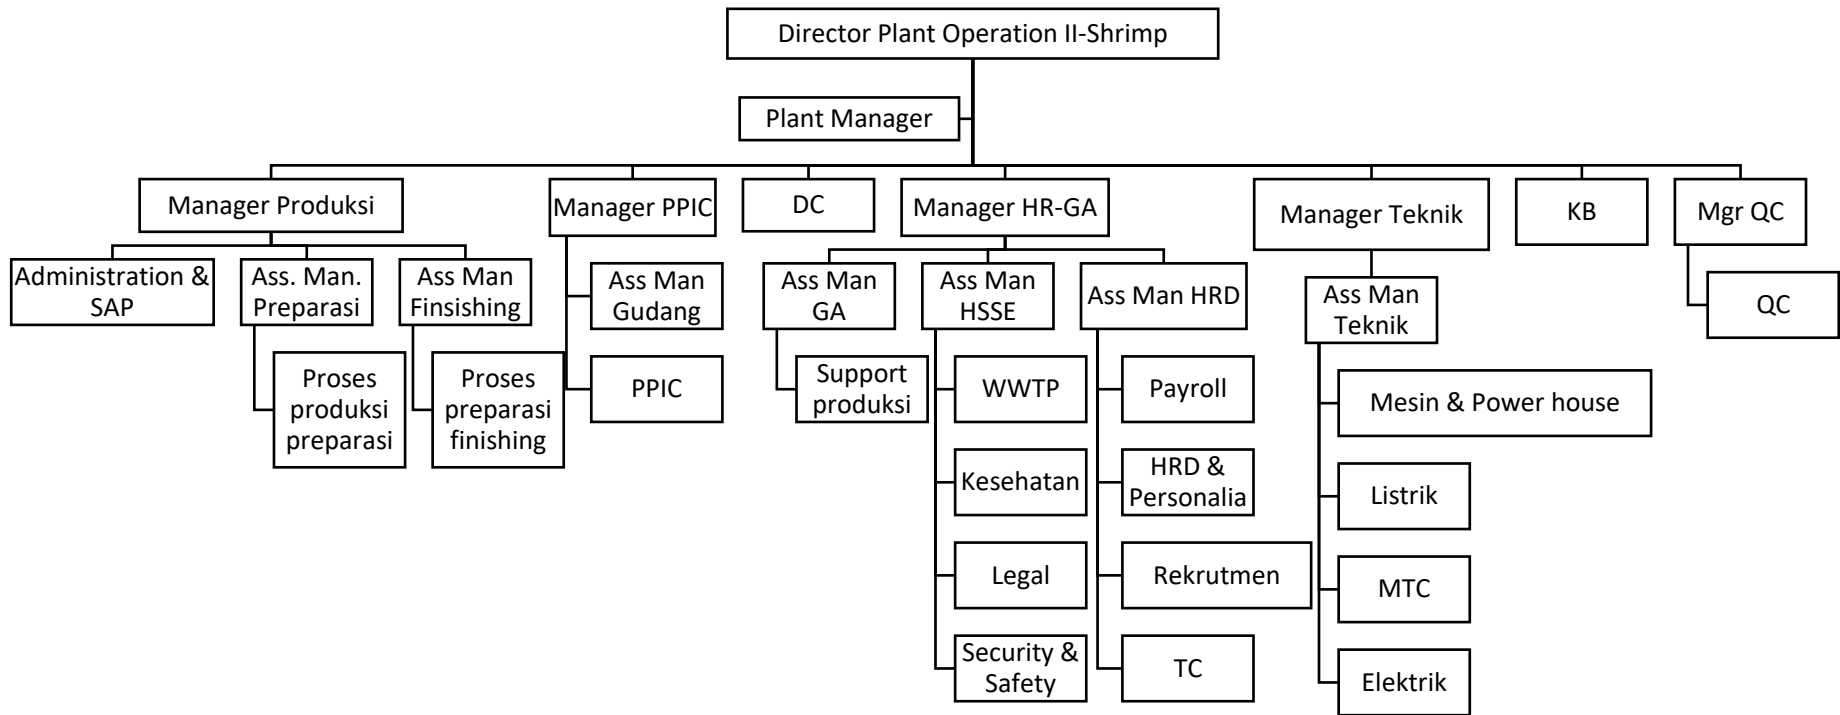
Director Plant Operation II-Shrimp

Plant Manager

Manager Produksi

Administration & SAP

Ass. Man. Preparasi

Proses produksi preparasi

Ass Man Finsishing

Proses preparasi finishing

Manager PPIC

Ass Man Gudang

PPIC

DC

Manager HR-GA

Ass Man GA

Support produksi

Ass Man HSSE

WWTP

Kesehatan

Legal

Security & Safety

Ass Man HRD

Payroll

HRD & Personalia

Rekrutmen

TC

Manager Teknik

Ass Man Teknik

Mesin & Power house

Listrik

MTC

Elektrik

KB

Mgr QC

QC